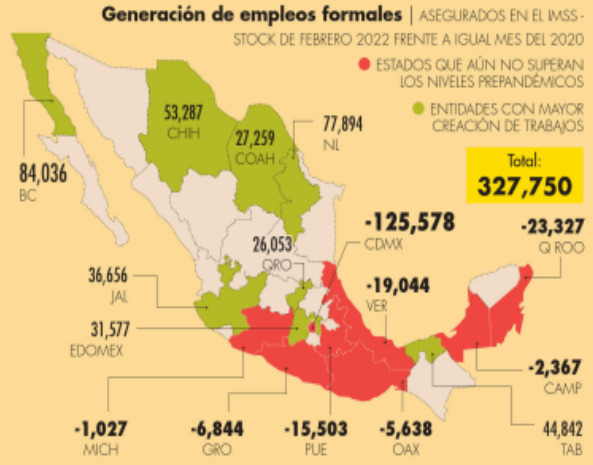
Generación de empleos formales | ASEGURADOS EN EL IMSS - STOCK DE FEBRERO 2022 FRENTE A IGUAL MES DEL 2020

ESTADOS QUE AÚN NO SUPERAN LOS NIVELES PREPANDÉMICOS

ENTIDADES CON MAYOR CREACIÓN DE TRABAJOS

Total:
327,750

53,287
CHIH

27,259
COAH

77,894
NL

84,036
BC

-125,578
CDMX

-23,327
Q ROO

26,053
QRO

36,656
JAL

-19,044
VER

31,577
EDOMEX

-2,367
CAMP

44,842
TAB

-1,027
MICH

-6,844
GRO

-15,503
PUE

-5,638
OAX